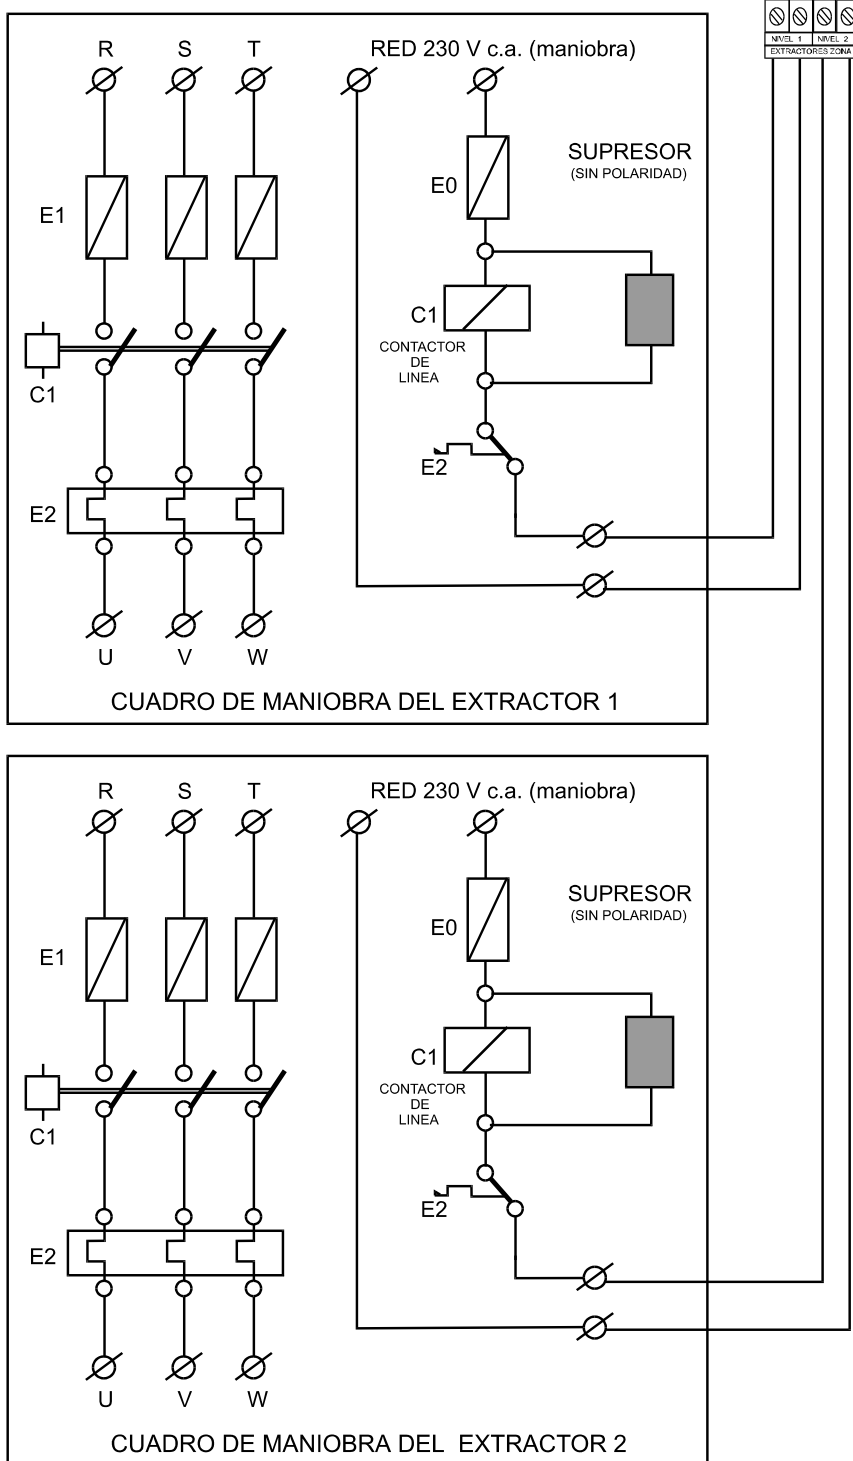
NIVEL 1 NIVEL 2
EXTRACTORES ZONA

R S T
RED 230 V c.a. (maniobra)
SUPRESOR
(SIN POLARIDAD)
E0
E1
C1
CONTACTOR DE LINEA
C1
E2
E2
U V W
CUADRO DE MANIOBRA DEL EXTRACTOR 1

R S T
RED 230 V c.a. (maniobra)
SUPRESOR
(SIN POLARIDAD)
E0
E1
C1
CONTACTOR DE LINEA
C1
E2
E2
U V W
CUADRO DE MANIOBRA DEL EXTRACTOR 2